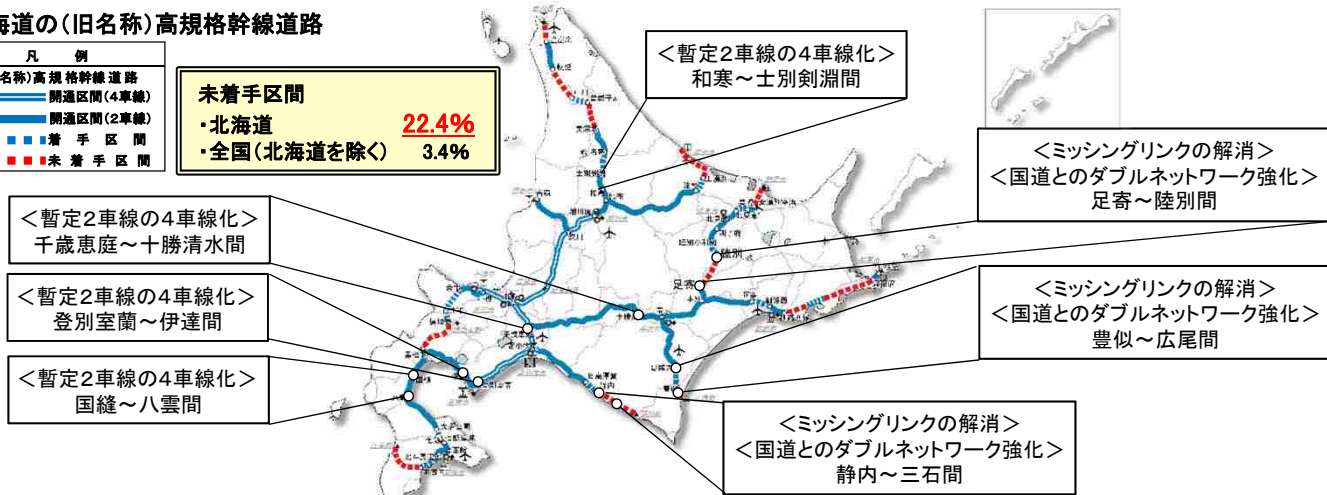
海道の(旧名称)高規格幹線道路

凡 例
名称)高規格幹線道路
開通区間(4車線)
開通区間(2車線)
着 手 区 間
未 着 手 区 間

未着手区間
・北海道 22.4%
・全国(北海道を除く) 3.4%

<暫定2車線の4車線化>
和寒～士別剣淵間

<ミッシングリンクの解消>
<国道とのダブルネットワーク強化>
足寄～陸別間

<暫定2車線の4車線化>
千歳恵庭～十勝清水間

<暫定2車線の4車線化>
登別室蘭～伊達間

<ミッシングリンクの解消>
<国道とのダブルネットワーク強化>
豊似～広尾間

<暫定2車線の4車線化>
国縫～八雲間

<ミッシングリンクの解消>
<国道とのダブルネットワーク強化>
静内～三石間